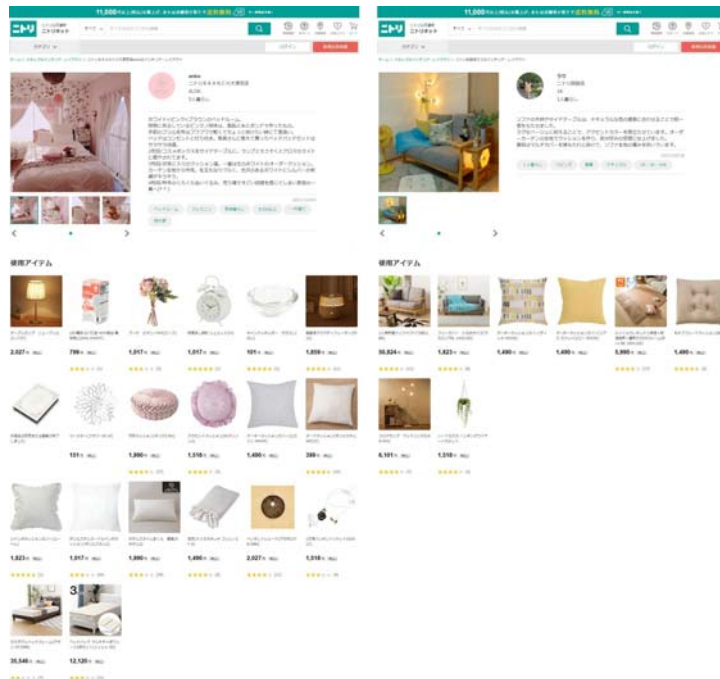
11,000円以上購入で送料無料

ニトリ

ログイン

使用アイテム

2,027円
799円
1,017円
1,017円
101円
1,850円
151円
1,990円
1,318円
1,490円
399円
1,823円
1,017円
1,990円
1,490円
2,027円
1,318円
35,546円
12,120円

11,000円以上購入で送料無料

ニトリ

ログイン

使用アイテム

50,924円
1,823円
1,490円
1,490円
5,990円
1,490円
6,101円
1,318円